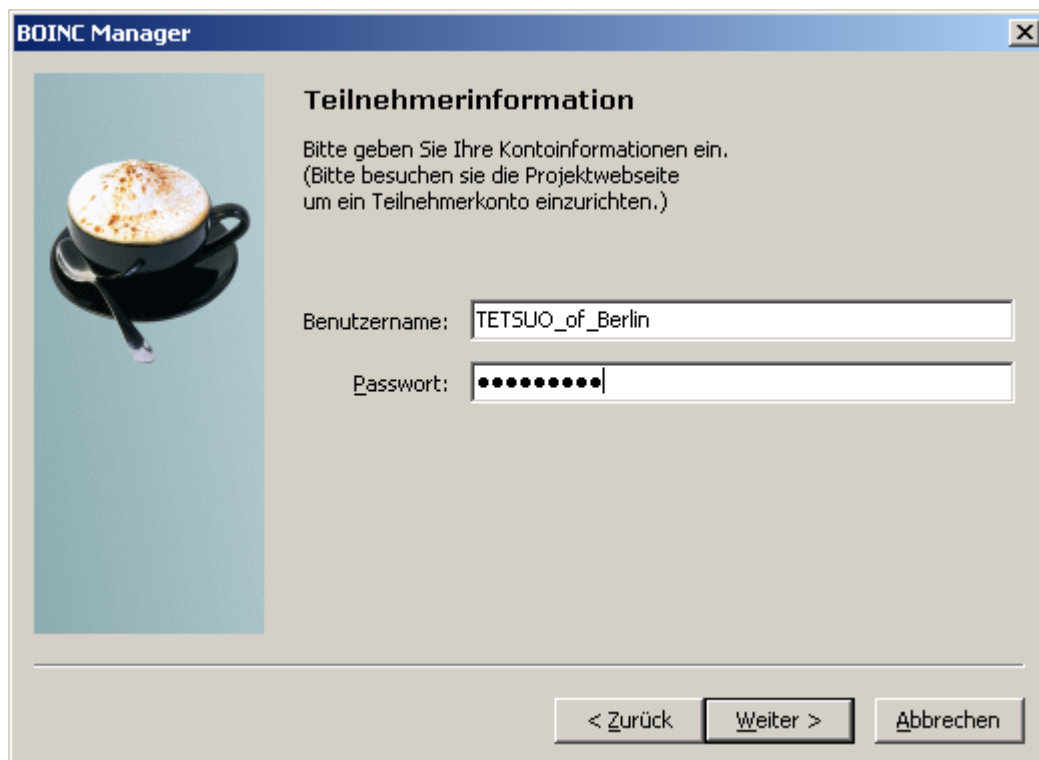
BOINC Manager

Teilnehmerinformation

Bitte geben Sie Ihre Kontoinformationen ein.
(Bitte besuchen sie die Projektwebseite
um ein Teilnehmerkonto einzurichten.)

Benutzername: TETSUO_of_Berlin

Passwort: ●●●●●●●●●

< Zurück Weiter > Abbrechen